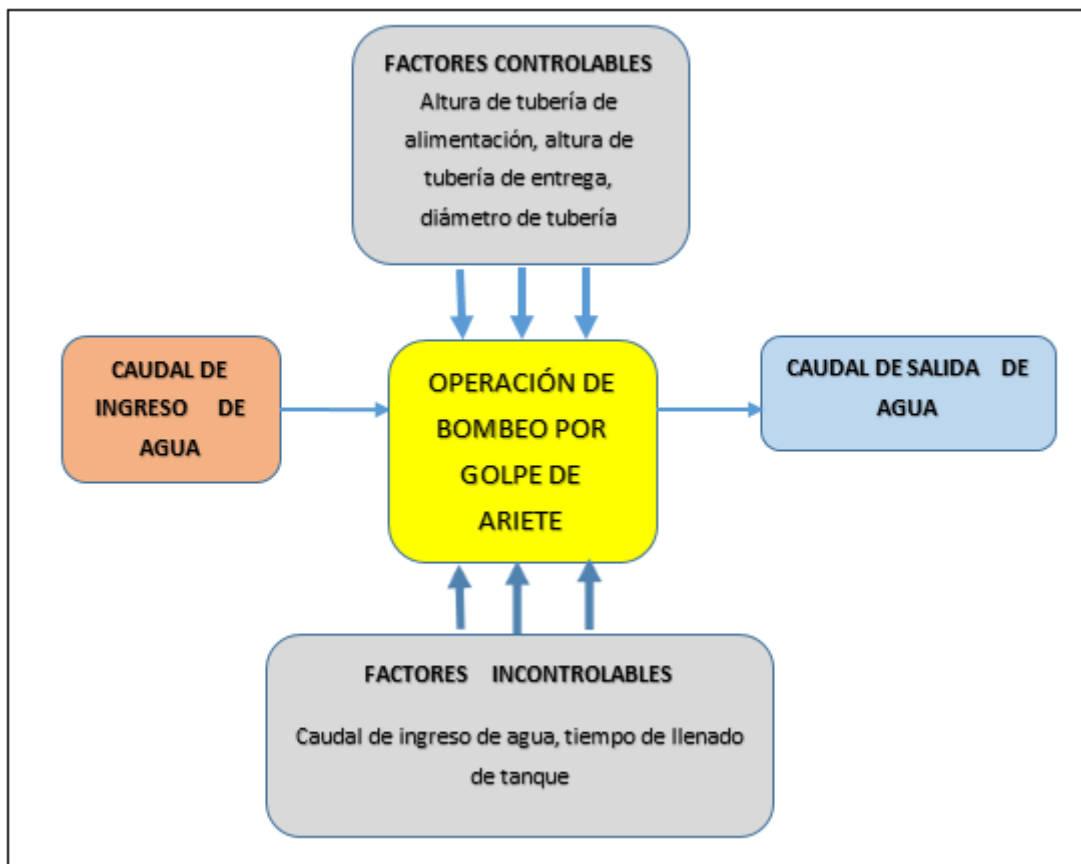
FACTORES CONTROLABLES
Altura de tubería de alimentación, altura de tubería de entrega, diámetro de tubería

CAUDAL DE INGRESO DE AGUA

OPERACIÓN DE BOMBEO POR GOLPE DE ARIETE

CAUDAL DE SALIDA DE AGUA

FACTORES INCONTROLABLES
Caudal de ingreso de agua, tiempo de llenado de tanque